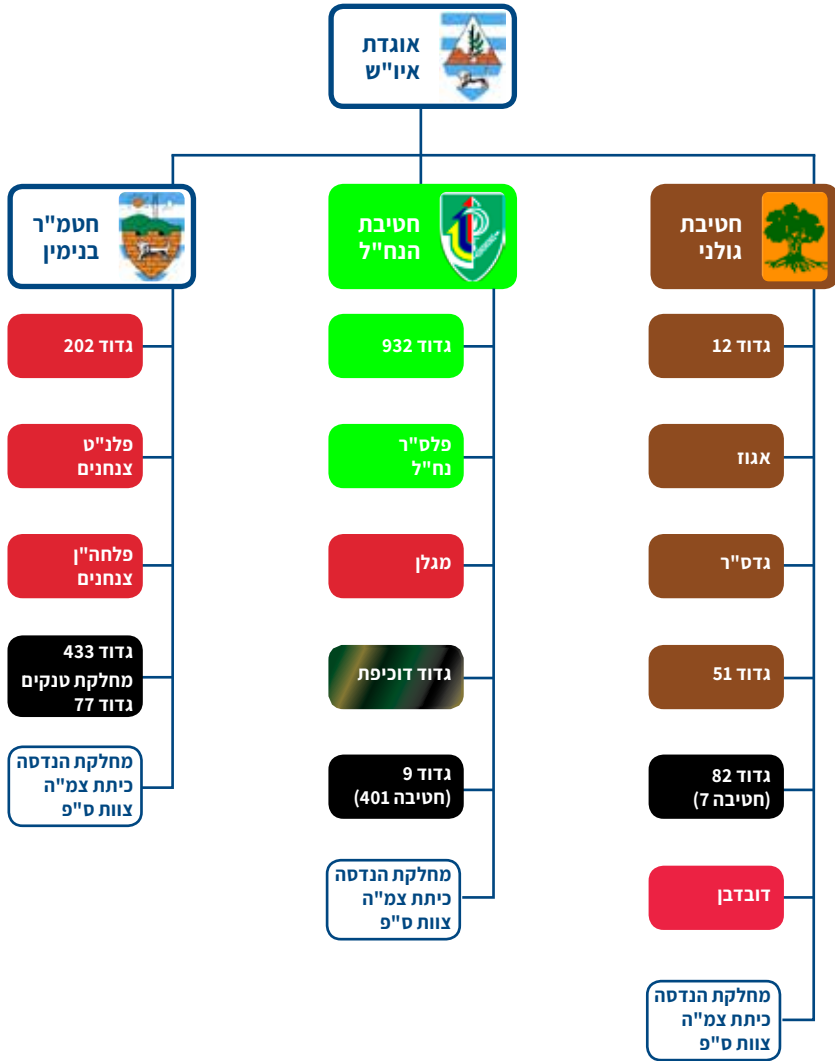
אוגדת איו"ש

חטמ"ר בנימין

חטיבת הנח"ל

חטיבת גולני

גדוד 202

פלנ"ט צנחנים

פלחה"ן צנחנים

גדוד 433
מחלקת טנקים
גדוד 77

מחלקת הנדסה
כיתת צמ"ה
צוות ס"פ

גדוד 932

פלס"ר נח"ל

מגלן

גדוד דוכיפת

גדוד 9
(חטיבה 401)

מחלקת הנדסה
כיתת צמ"ה
צוות ס"פ

גדוד 12

אגוז

גדס"ר

גדוד 51

גדוד 82
(חטיבה 7)

דובדבן

מחלקת הנדסה
כיתת צמ"ה
צוות ס"פ